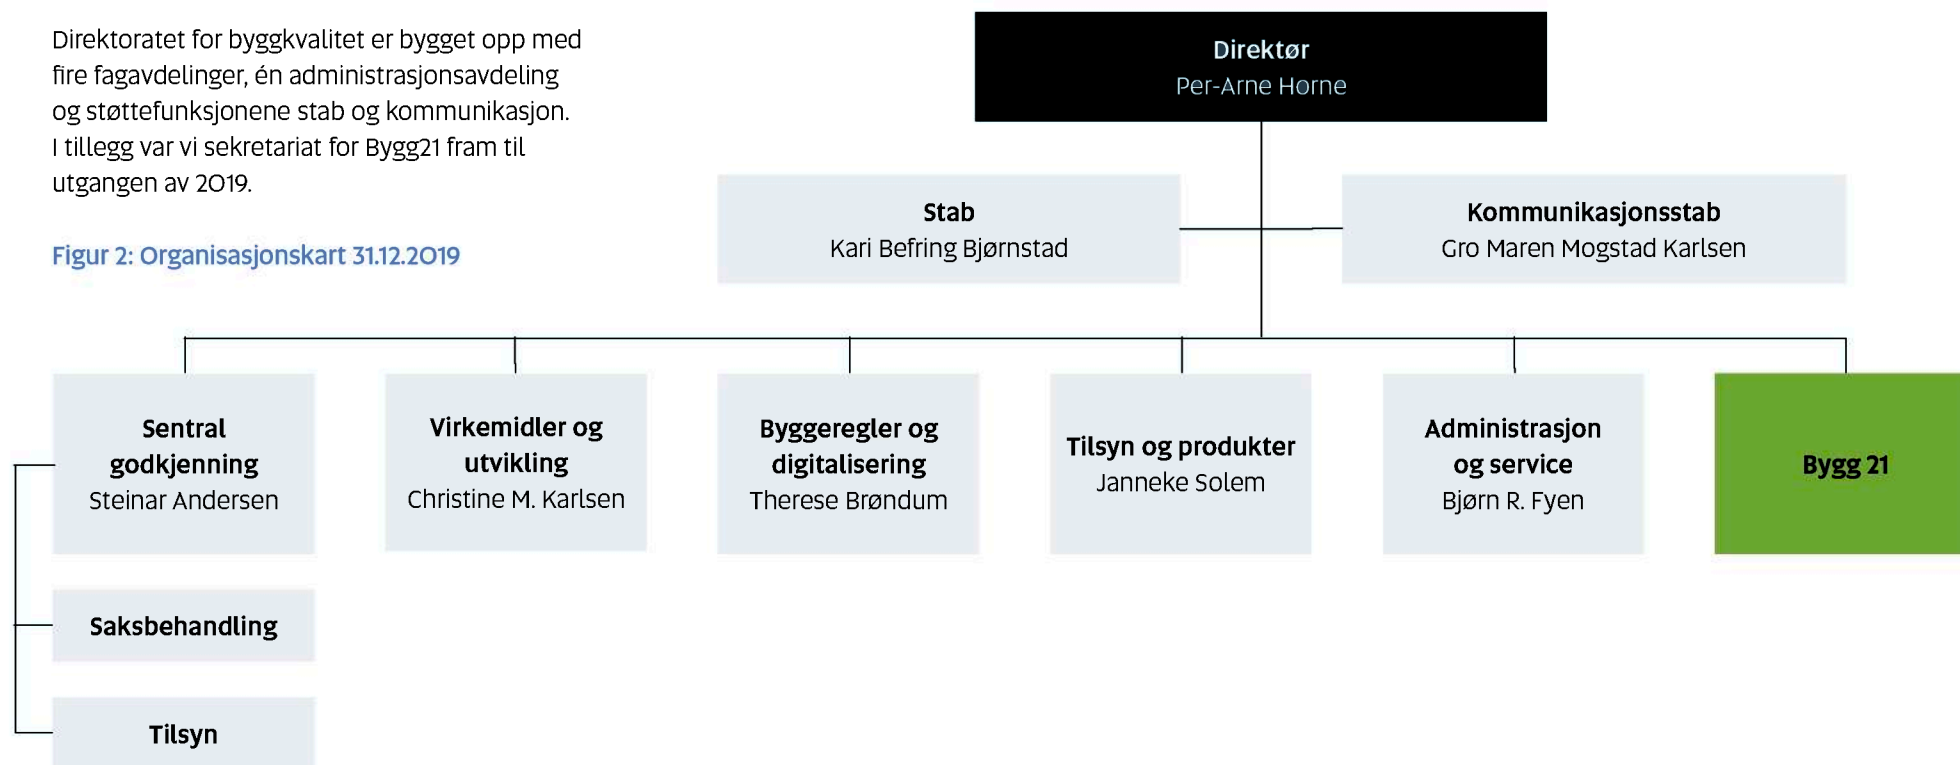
Direktoratet for byggkvalitet er bygget opp med fire fagavdelinger, én administrasjonsavdeling og støttefunksjonene stab og kommunikasjon. I tillegg var vi sekretariat for Bygg21 fram til utgangen av 2019.

Figur 2: Organisasjonskart 31.12.2019

Direktør
Per-Arne Horne

Stab
Kari Befring Bjørnstad

Kommunikasjonsstab
Gro Maren Mogstad Karlsen

Sentral godkjenning
Steinar Andersen

Virkemidler og utvikling
Christine M. Karlsen

Byggeregler og digitalisering
Therese Brøndum

Tilsyn og produkter
Janneke Solem

Administrasjon og service
Bjørn R. Fyen

Bygg 21

Saksbehandling

Tilsyn